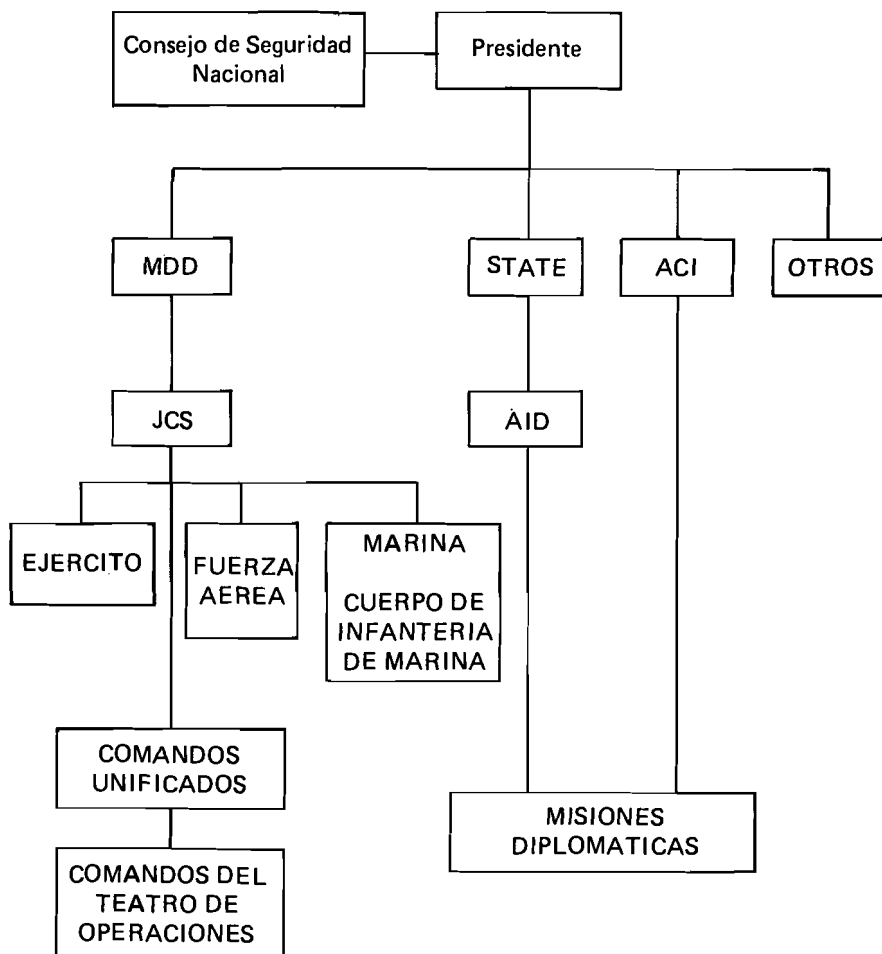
Consejo de Seguridad Nacional

Presidente

MDD

STATE

ACI

OTROS

JCS

AID

EJERCITO

FUERZA AEREA

MARINA

CUERPO DE INFANTERIA DE MARINA

COMANDOS UNIFICADOS

MISIONES DIPLOMATICAS

COMANDOS DEL TEATRO DE OPERACIONES